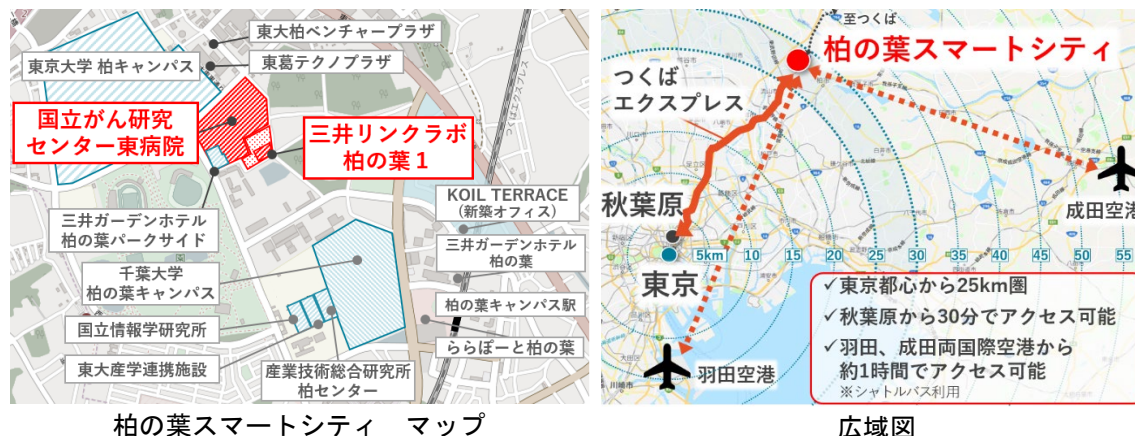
東大柏ベンチャープラザ

東京大学 柏キャンパス

東葛テクノプラザ

国立がん研究センター東病院

三井リンクラボ柏の葉１

KOIL TERRACE（新築オフィス）

三井ガーデンホテル柏の葉パークサイド

三井ガーデンホテル柏の葉

千葉大学柏の葉キャンパス

柏の葉キャンパス駅

国立情報学研究所

ららぽーと柏の葉

東大産学連携施設

産業技術総合研究所柏センター

柏の葉スマートシティ　マップ

至つくば

柏の葉スマートシティ

つくばエクスプレス

秋葉原

東京

5km 10 15 20 25 30 35 40 45 50 55

成田空港

羽田空港

✓東京都心から25km圏
✓秋葉原から30分でアクセス可能
✓羽田、成田両国際空港から約1時間でアクセス可能
※シャトルバス利用

広域図